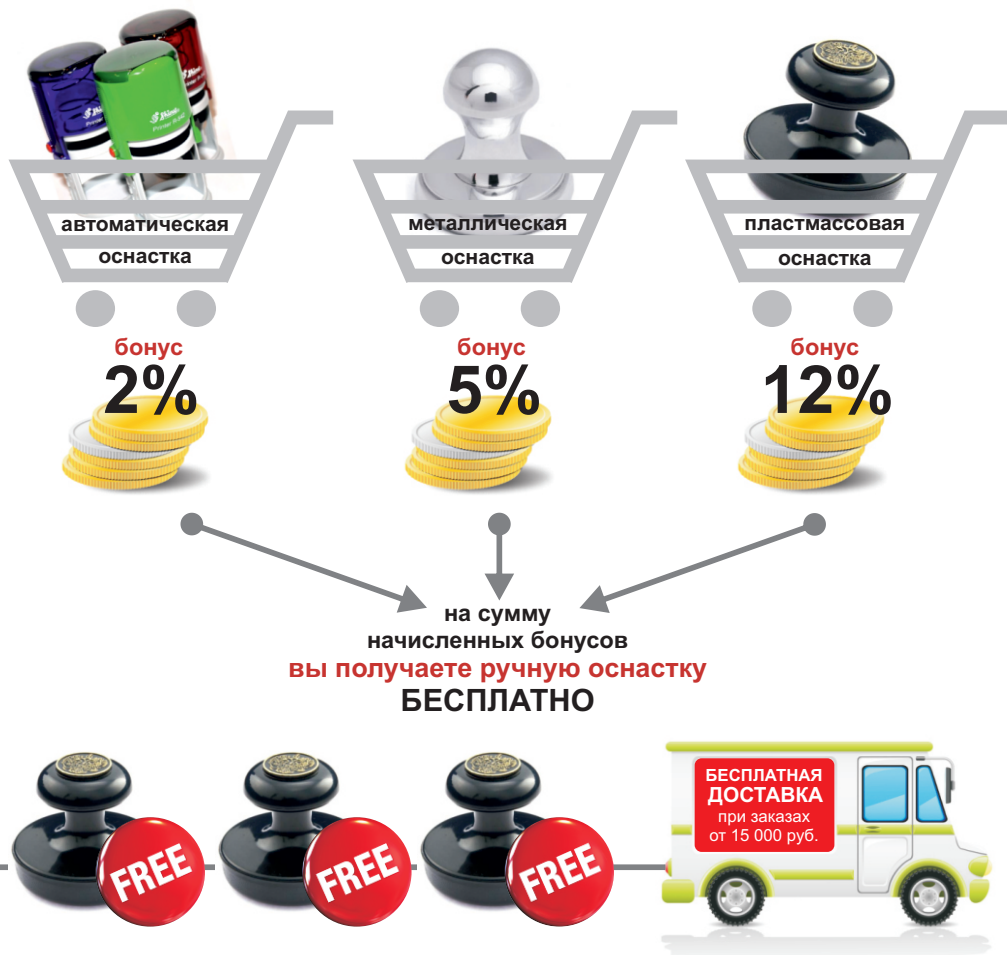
автоматическая оснастка

бонус
2%

металлическая оснастка

бонус
5%

пластмассовая оснастка

бонус
12%

на сумму
начисленных бонусов
вы получаете ручную оснастку
БЕСПЛАТНО

FREE

FREE

FREE

БЕСПЛАТНАЯ
ДОСТАВКА
при заказах
от 15 000 руб.